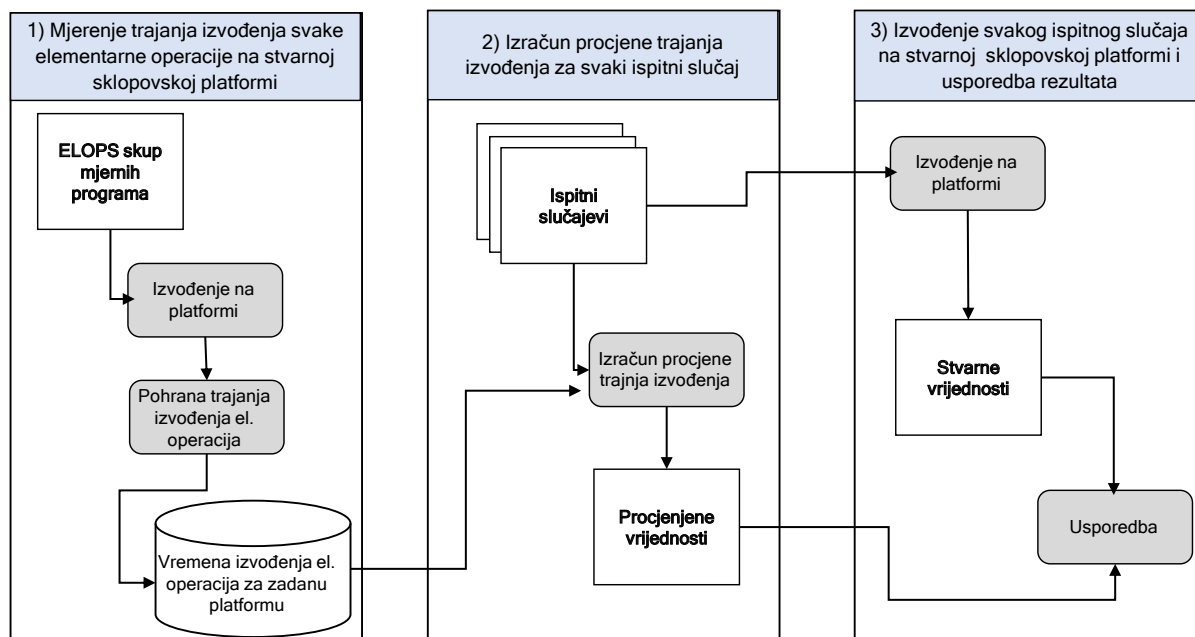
1) Mjerenje trajanja izvođenja svake elementarne operacije na stvarnoj sklopovskoj platformi

ELOPS skup mjernih programa

Izvođenje na platformi

Pohrana trajanja izvođenja el. operacija

Vremena izvođenja el. operacija za zadanu platformu

2) Izračun procjene trajanja izvođenja za svaki ispitni slučaj

Ispitni slučajevi

Izračun procjene trajnja izvođenja

Procjenjene vrijednosti

3) Izvođenje svakog ispitnog slučaja na stvarnoj sklopovskoj platformi i usporedba rezultata

Izvođenje na platformi

Stvarne vrijednosti

Usporedba